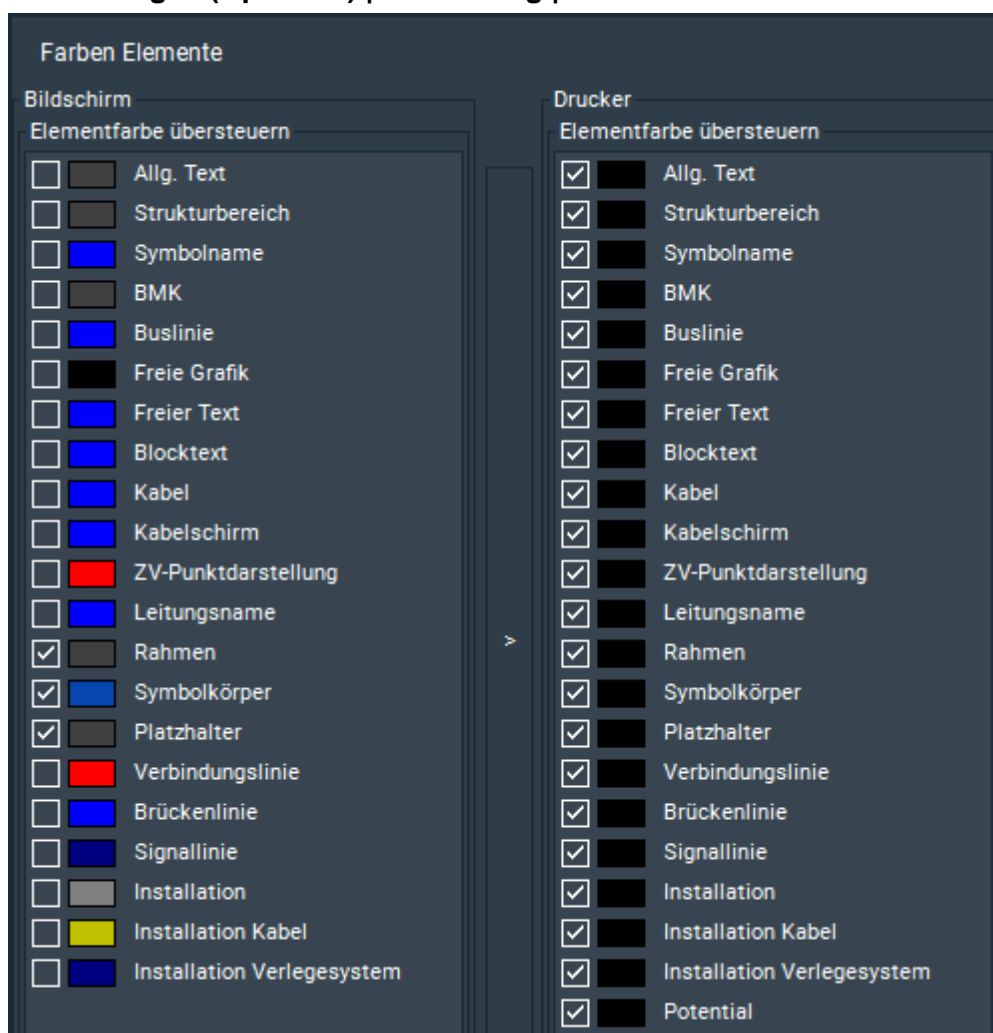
Farben Elemente

Bildschirm

Elementfarbe übersteuern

Allg. Text
Strukturbereich
Symbolname
BMK
Buslinie
Freie Grafik
Freier Text
Blocktext
Kabel
Kabelschirm
ZV-Punktdarstellung
Leitungsname
Rahmen
Symbolkörper
Platzhalter
Verbindungslinie
Brückenlinie
Signallinie
Installation
Installation Kabel
Installation Verlegesystem

>

Drucker

Elementfarbe übersteuern

Allg. Text
Strukturbereich
Symbolname
BMK
Buslinie
Freie Grafik
Freier Text
Blocktext
Kabel
Kabelschirm
ZV-Punktdarstellung
Leitungsname
Rahmen
Symbolkörper
Platzhalter
Verbindungslinie
Brückenlinie
Signallinie
Installation
Installation Kabel
Installation Verlegesystem
Potential